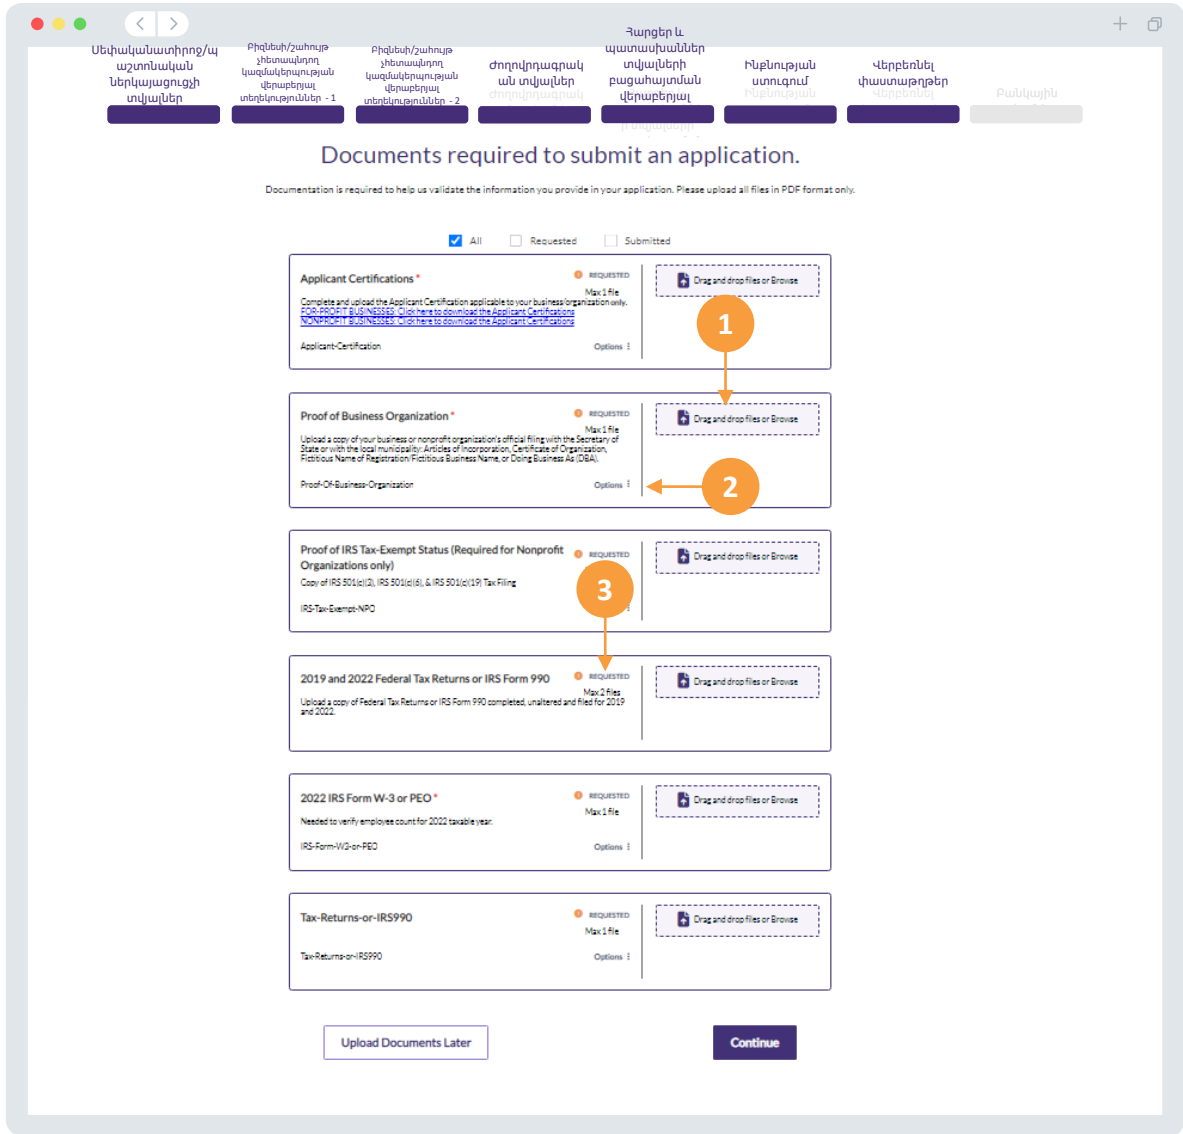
Սեփականատիրոջ/պաշտոնական ներկայացուցչի տվյալներ

Բիզնեսի/շահույթ չհետապնդող կազմակերպության վերաբերյալ տեղեկություններ - 1

Բիզնեսի/շահույթ չհետապնդող կազմակերպության վերաբերյալ տեղեկություններ - 2

Ժողովրդագրական տվյալներ

Հարցեր և պատասխաններ տվյալների բացահայտման վերաբերյալ

Ինքնության ստուգում

Վերբեռնել փաստաթղթեր

Բանկային

Documents required to submit an application.

Documentation is required to help us validate the information you provide in your application. Please upload all files in PDF format only.

All Requested Submitted

Applicant Certifications *
REQUESTED
Max 1 file
Complete and upload the Applicant Certification applicable to your business/organization only.
FOR-PROFIT BUSINESSES: Click here to download the Applicant Certifications
NONPROFIT BUSINESSES: Click here to download the Applicant Certifications
Applicant-Certification
Options
Drag and drop files or Browse

1

Proof of Business Organization *
REQUESTED
Max 1 file
Upload a copy of your business or nonprofit organization's official filing with the Secretary of State or with the local municipality: Articles of Incorporation, Certificate of Organization, Fictitious Name of Registration/Fictitious Business Name, or Doing Business As (DBA).
Proof-Of-Business-Organization
Options
Drag and drop files or Browse

2

Proof of IRS Tax-Exempt Status (Required for Nonprofit Organizations only)
REQUESTED
Copy of IRS 501(c)(3), IRS 501(c)(6), & IRS 501(c)(19) Tax Filing
IRS-Tax-Exempt-NPO
Drag and drop files or Browse

3

2019 and 2022 Federal Tax Returns or IRS Form 990
REQUESTED
Max 2 files
Upload a copy of Federal Tax Returns or IRS Form 990 completed, unaltered and filed for 2019 and 2022.
Drag and drop files or Browse

2022 IRS Form W-3 or PEO *
REQUESTED
Max 1 file
Needed to verify employee count for 2022 taxable year.
IRS-Form-W3-or-PEO
Options
Drag and drop files or Browse

Tax-Returns-or-IRS990
REQUESTED
Max 1 file
Tax-Returns-or-IRS990
Options
Drag and drop files or Browse

Upload Documents Later

Continue